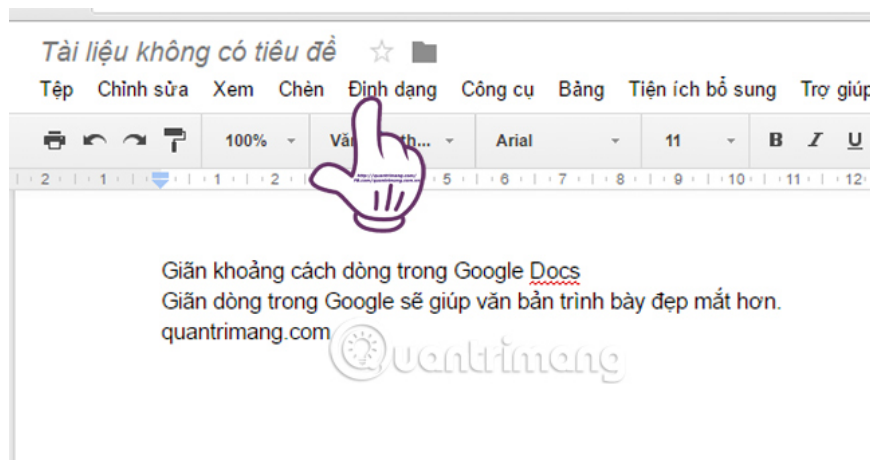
Tài liệu không có tiêu đề

Tệp Chỉnh sửa Xem Chèn Định dạng Công cụ Bảng Tiện ích bổ sung Trợ giúp

100% Văn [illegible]th... Arial 11 B I U

2 1 1 2 5 6 7 8 9 10 11 12

Giãn khoảng cách dòng trong Google Docs
Giãn dòng trong Google sẽ giúp văn bản trình bày đẹp mắt hơn.
quantrimang.com

Quantrimang